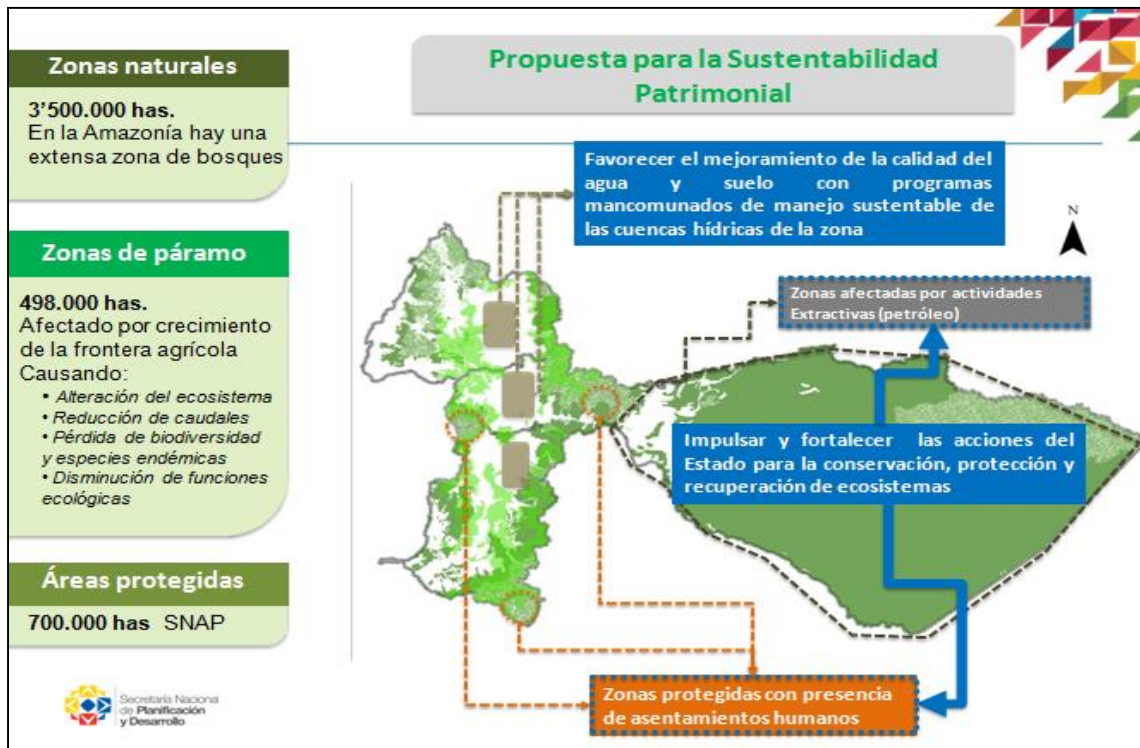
Propuesta para la Sustentabilidad Patrimonial

Zonas naturales

3'500.000 has.
En la Amazonía hay una extensa zona de bosques

Zonas de páramo

498.000 has.
Afectado por crecimiento de la frontera agrícola
Causando:
• Alteración del ecosistema
• Reducción de caudales
• Pérdida de biodiversidad y especies endémicas
• Disminución de funciones ecológicas

Áreas protegidas

700.000 has SNAP

Secretaría Nacional de Planificación y Desarrollo

Favorecer el mejoramiento de la calidad del agua y suelo con programas mancomunados de manejo sustentable de las cuencas hídricas de la zona

N

Zonas afectadas por actividades Extractivas (petróleo)

Impulsar y fortalecer las acciones del Estado para la conservación, protección y recuperación de ecosistemas

Zonas protegidas con presencia de asentamientos humanos